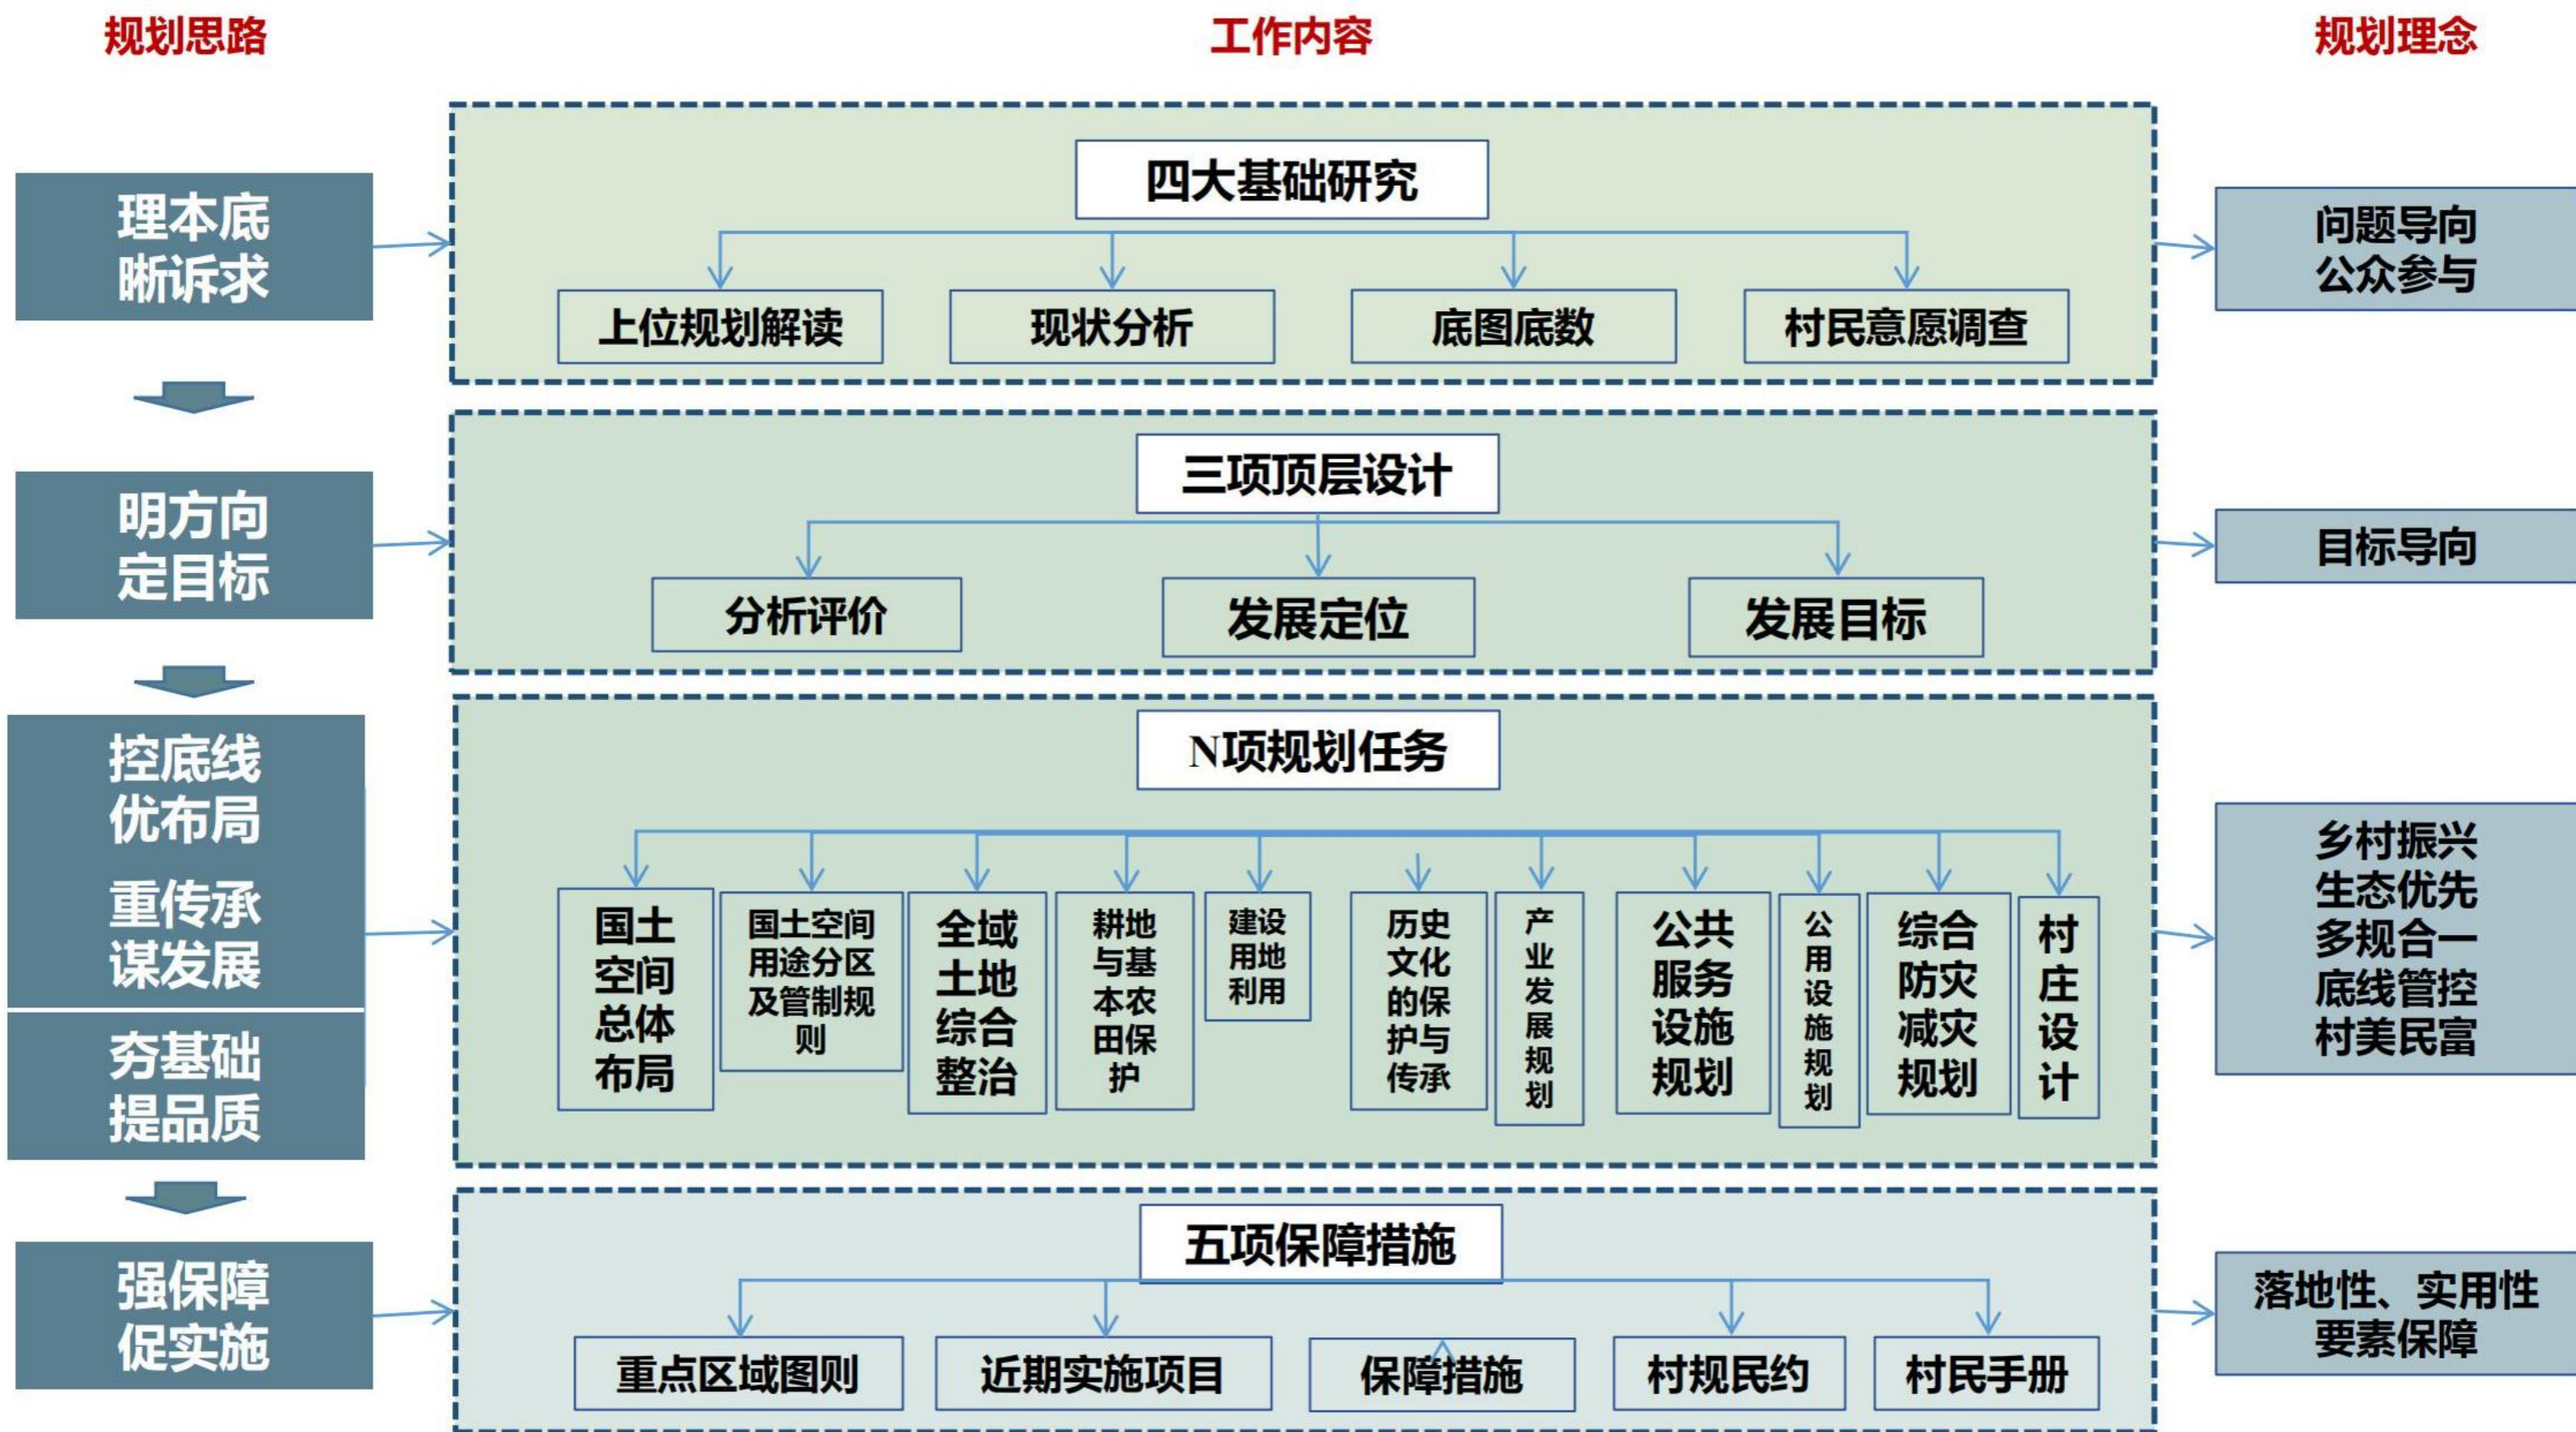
规划思路

工作内容

规划理念

理本底
晰诉求

四大基础研究

上位规划解读
现状分析
底图底数
村民意愿调查

问题导向
公众参与

明方向
定目标

三项顶层设计

分析评价
发展定位
发展目标

目标导向

控底线
优布局
重传承
谋发展
夯基础
提品质

N项规划任务

国土空间总体布局
国土空间用途分区及管制规则
全域土地综合整治
耕地与基本农田保护
建设用地利用
历史文化的保护与传承
产业发展规划
公共服务设施规划
公用设施规划
综合防灾减灾规划
村庄设计

乡村振兴
生态优先
多规合一
底线管控
村美民富

强保障
促实施

五项保障措施

重点区域图则
近期实施项目
保障措施
村规民约
村民手册

落地性、实用性
要素保障